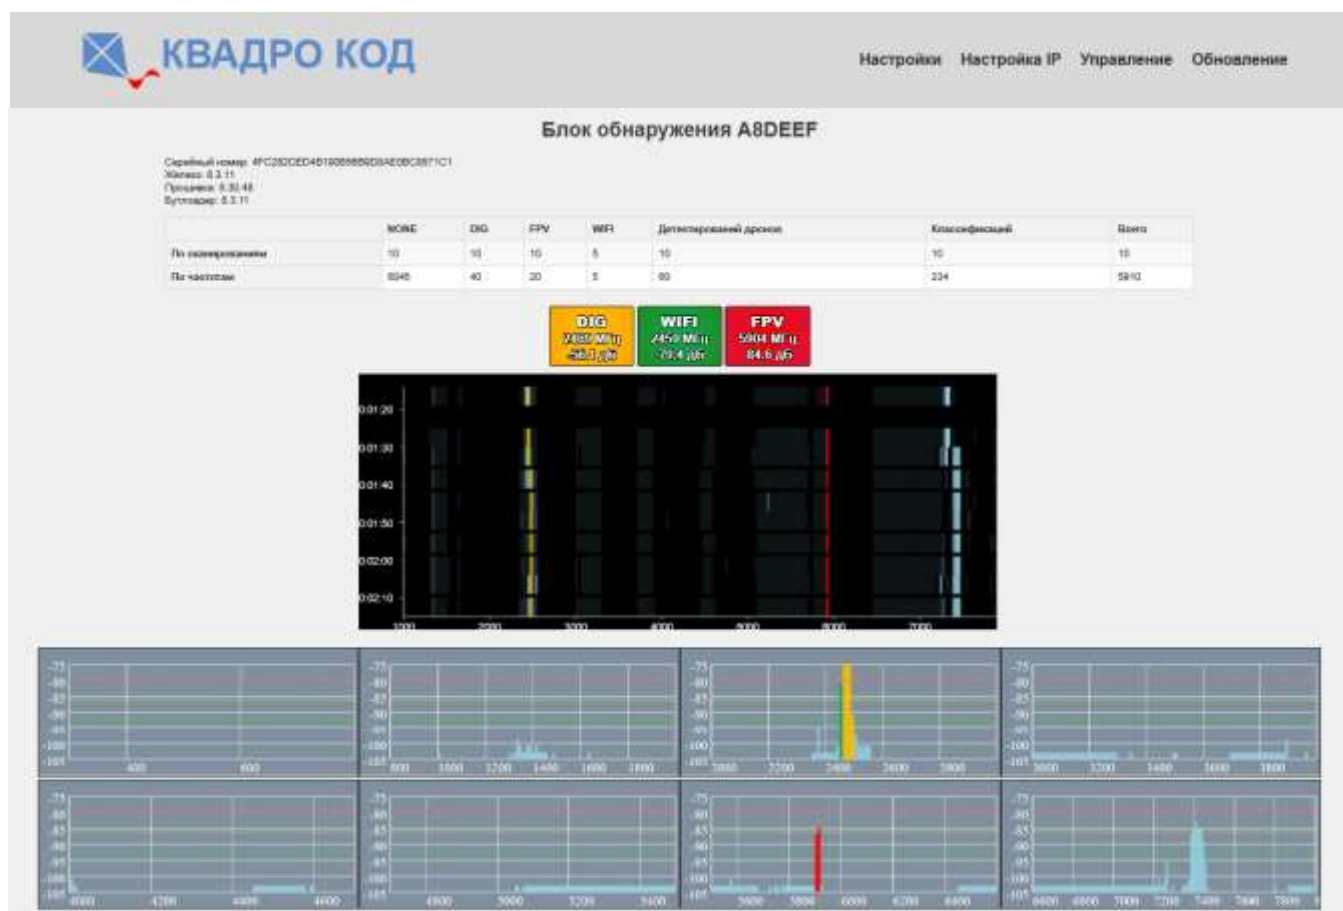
КВАДРО КОД

Настройки Настройка IP Управление Обновление

Блок обнаружения A8DEEF

Серийный номер: 4FC282CED4B1908988D8AE0BC8871C1
Железо: 0.3.11
Прошивка: 0.30.48
Бутлоадер: 0.3.11

| | NONE | DIG | FPV | WIFI | Детектирований дронов | Классификаций | Всего |
|---|---|---|---|---|---|---|---|
| По сканированиям | 10 | 10 | 10 | 5 | 10 | 10 | 10 |
| По частотам | 5546 | 40 | 20 | 5 | 60 | 224 | 5810 |

DIG
2460 МГц
-58.1 дБ

WIFI
2459 МГц
-79.4 дБ

FPV
5904 МГц
-84.6 дБ

0:01:20
0:01:30
0:01:40
0:01:50
0:02:00
0:02:10

1000 2000 3000 4000 5000 6000 7000

-75 -80 -85 -90 -95 -100 -105
400 600

-75 -80 -85 -90 -95 -100 -105
800 1000 1200 1400 1600 1800

-75 -80 -85 -90 -95 -100 -105
2000 2200 2400 2600 2800

-75 -80 -85 -90 -95 -100 -105
3000 3200 3400 3600 3800

-75 -80 -85 -90 -95 -100 -105
4000 4200 4400 4600

-75 -80 -85 -90 -95 -100 -105
4800 5000 5200 5400

-75 -80 -85 -90 -95 -100 -105
5600 5800 6000 6200 6400

-75 -80 -85 -90 -95 -100 -105
6600 6800 7000 7200 7400 7600 7800